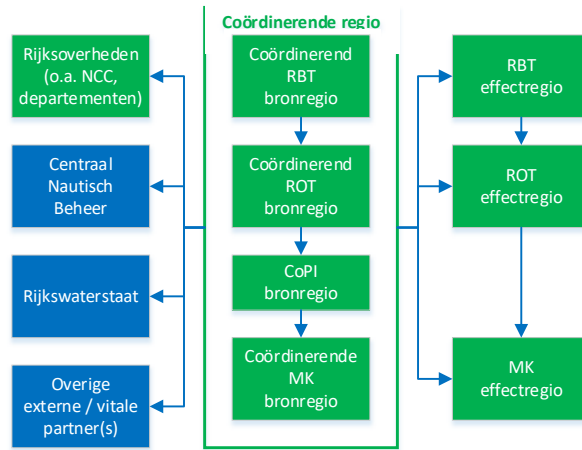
Coördinerende regio

Rijksoverheden (o.a. NCC, departementen)

Centraal Nautisch Beheer

Rijkswaterstaat

Overige externe / vitale partner(s)

Coördinerend RBT bronregio

Coördinerend ROT bronregio

CoPI bronregio

Coördinerende MK bronregio

RBT effectregio

ROT effectregio

MK effectregio